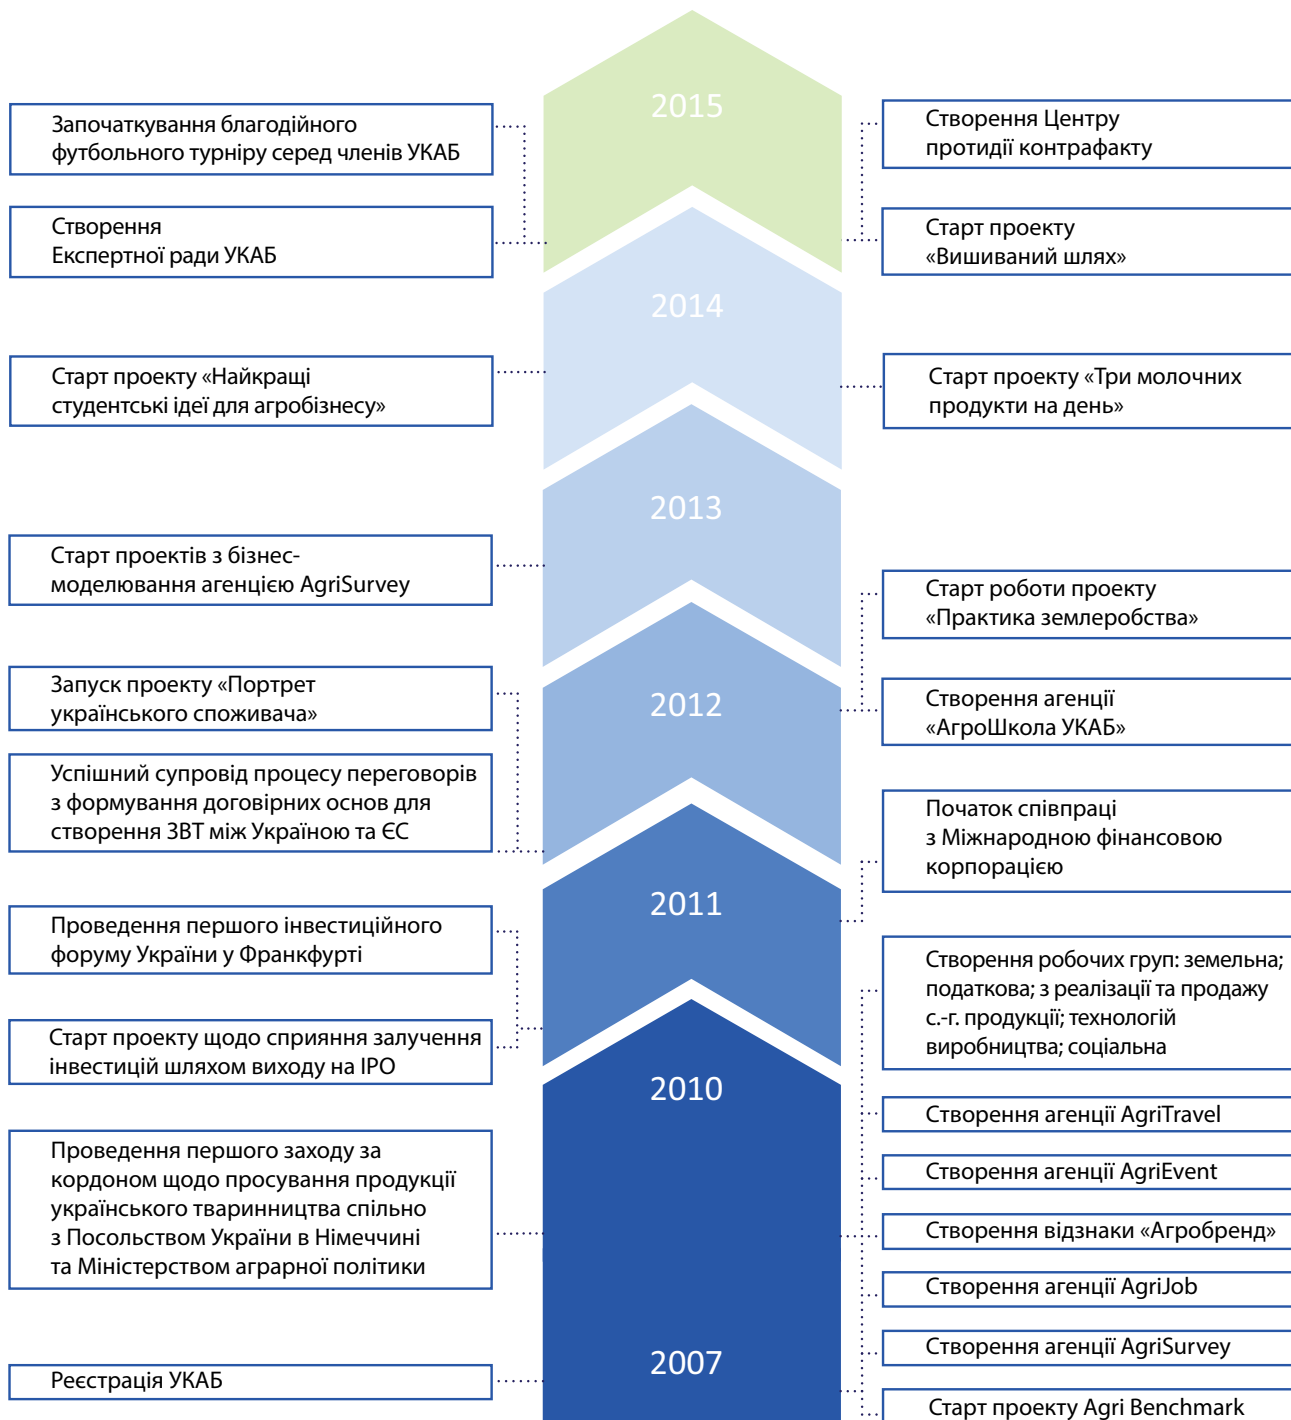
2015

Започаткування благодійного футбольного турніру серед членів УКАБ

Створення Експертної ради УКАБ

Створення Центру протидії контрафакту

Старт проекту «Вишиваний шлях»

2014

Старт проекту «Найкращі студентські ідеї для агробізнесу»

Старт проекту «Три молочних продукти на день»

2013

Старт проектів з бізнес-моделювання агенцією AgriSurvey

Старт роботи проекту «Практика землеробства»

2012

Запуск проекту «Портрет українського споживача»

Успішний супровід процесу переговорів з формування договірних основ для створення ЗВТ між Україною та ЄС

Створення агенції «АгроШкола УКАБ»

2011

Початок співпраці з Міжнародною фінансовою корпорацією

Проведення першого інвестиційного форуму України у Франкфурті

Старт проекту щодо сприяння залучення інвестицій шляхом виходу на IPO

Створення робочих груп: земельна; податкова; з реалізації та продажу с.-г. продукції; технологій виробництва; соціальна

2010

Створення агенції AgriTravel

Створення агенції AgriEvent

Проведення першого заходу за кордоном щодо просування продукції українського тваринництва спільно з Посольством України в Німеччині та Міністерством аграрної політики

Створення відзнаки «Агробренд»

Створення агенції AgriJob

Створення агенції AgriSurvey

2007

Реєстрація УКАБ

Старт проекту Agri Benchmark